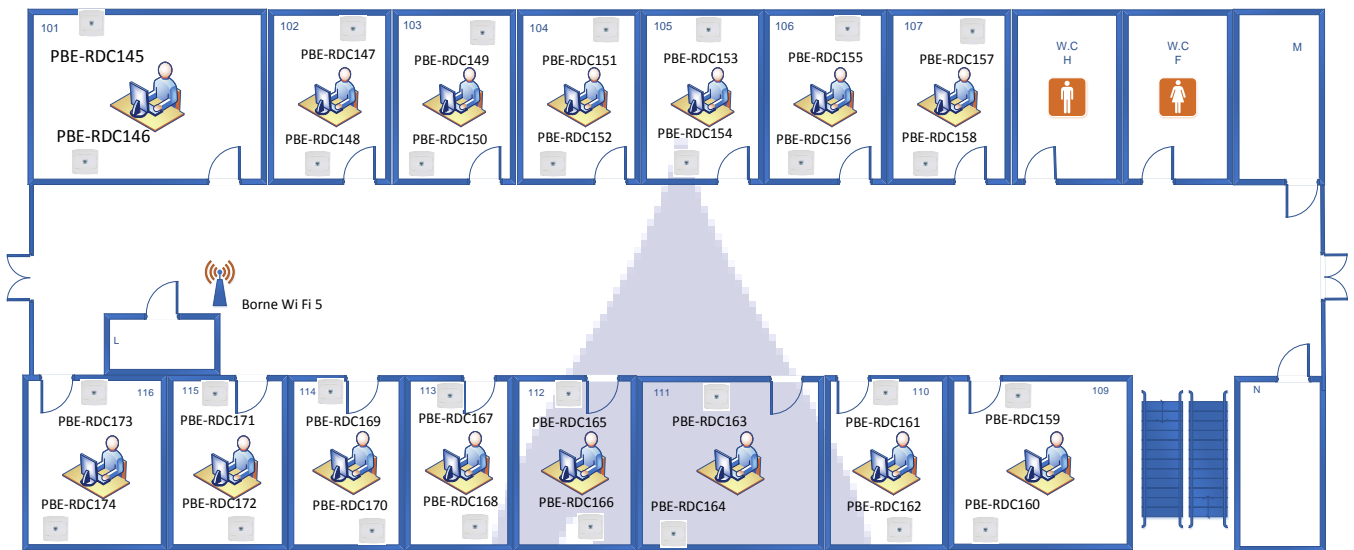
101
PBE-RDC145
PBE-RDC146

102
PBE-RDC147
PBE-RDC148

103
PBE-RDC149
PBE-RDC150

104
PBE-RDC151
PBE-RDC152

105
PBE-RDC153
PBE-RDC154

106
PBE-RDC155
PBE-RDC156

107
PBE-RDC157
PBE-RDC158

W.C
H

W.C
F

M

Borne Wi Fi 5

L

116
PBE-RDC173
PBE-RDC174

115
PBE-RDC171
PBE-RDC172

114
PBE-RDC169
PBE-RDC170

113
PBE-RDC167
PBE-RDC168

112
PBE-RDC165
PBE-RDC166

111
PBE-RDC163
PBE-RDC164

110
PBE-RDC161
PBE-RDC162

109
PBE-RDC159
PBE-RDC160

N